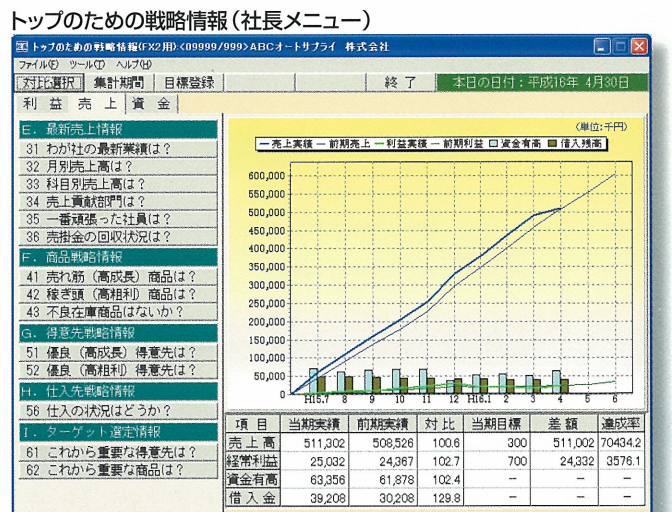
トップのための戦略情報（社長メニュー）

トップのための戦略情報(FX2用)-<09999/999>ABCオートサプライ 株式会社

ファイル(F) ツール(T) ヘルプ(H)

対比選択 | 集計期間 | 目標登録 | 終了 | 本日の日付：平成16年 4月30日

利益 | 売上 | 資金

E. 最新売上情報
31 わが社の最新業績は？
32 月別売上高は？
33 科目別売上高は？
34 売上貢献部門は？
35 一番頑張った社員は？
36 売掛金の回収状況は？

F. 商品戦略情報
41 売れ筋（高成長）商品は？
42 稼ぎ頭（高粗利）商品は？
43 不良在庫商品はないか？

G. 得意先戦略情報
51 優良（高成長）得意先は？
52 優良（高粗利）得意先は？

H. 仕入先戦略情報
56 仕入の状況はどうか？

I. ターゲット選定情報
61 これから重要な得意先は？
62 これから重要な商品は？

(単位：千円)
売上実績 前期売上 利益実績 前期利益 資金有高 借入残高

600,000
550,000
500,000
450,000
400,000
350,000
300,000
250,000
200,000
150,000
100,000
50,000
0

H15.7 8 9 10 11 12 H16.1 2 3 4 5 6

| 項目 | 当期実績 | 前期実績 | 対比 | 当期目標 | 差額 | 達成率 |
|---|---|---|---|---|---|---|
| 売上高 | 511,302 | 508,526 | 100.6 | 300 | 511,002 | 70434.2 |
| 経常利益 | 25,032 | 24,367 | 102.7 | 700 | 24,332 | 3576.1 |
| 資金有高 | 63,356 | 61,878 | 102.4 | − | − | − |
| 借入金 | 39,208 | 30,208 | 129.8 | − | − | − |